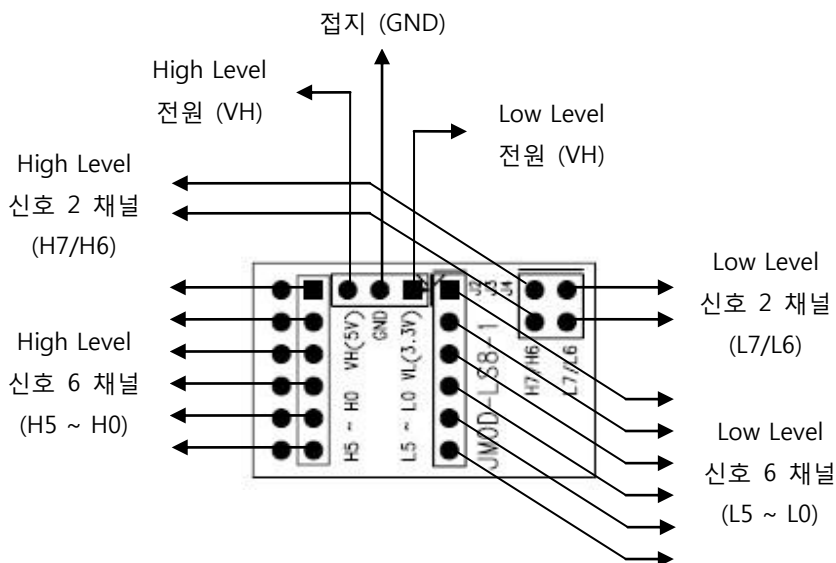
접지 (GND)

High Level
전원 (VH)

Low Level
전원 (VH)

High Level
신호 2 채널
(H7/H6)

High Level
신호 6 채널
(H5 ~ H0)

VH(5V)
GND
VL(3.3V)
H5 ~ H0
L5 ~ L0
J3
J4
H7/H6
L7/L6
JMOD-LS8-1

Low Level
신호 2 채널
(L7/L6)

Low Level
신호 6 채널
(L5 ~ L0)